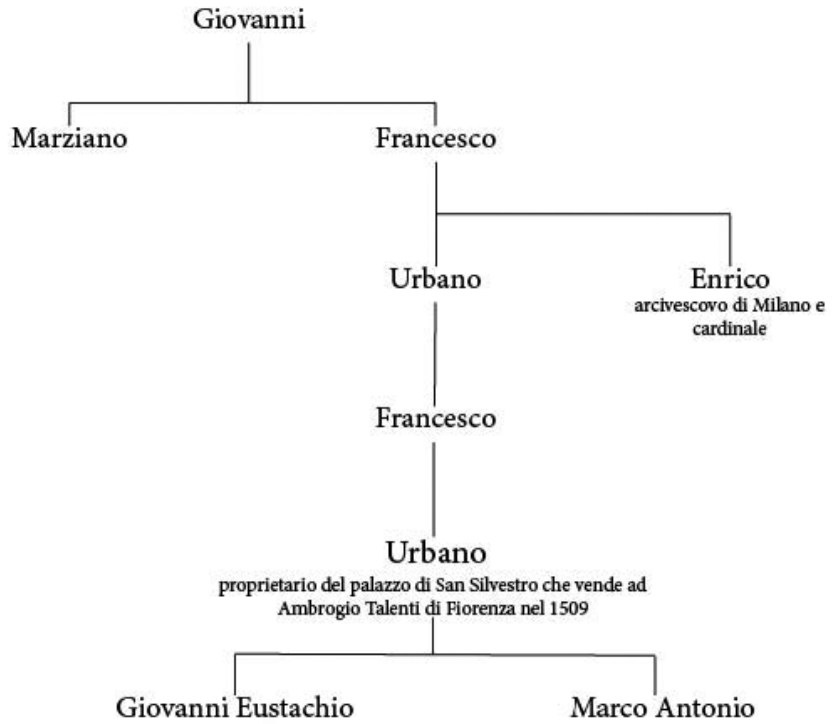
Giovanni

Marziano

Francesco

Urbano

Enrico
arcivescovo di Milano e cardinale

Francesco

Urbano
proprietario del palazzo di San Silvestro che vende ad Ambrogio Talenti di Fiorenza nel 1509

Giovanni Eustachio

Marco Antonio